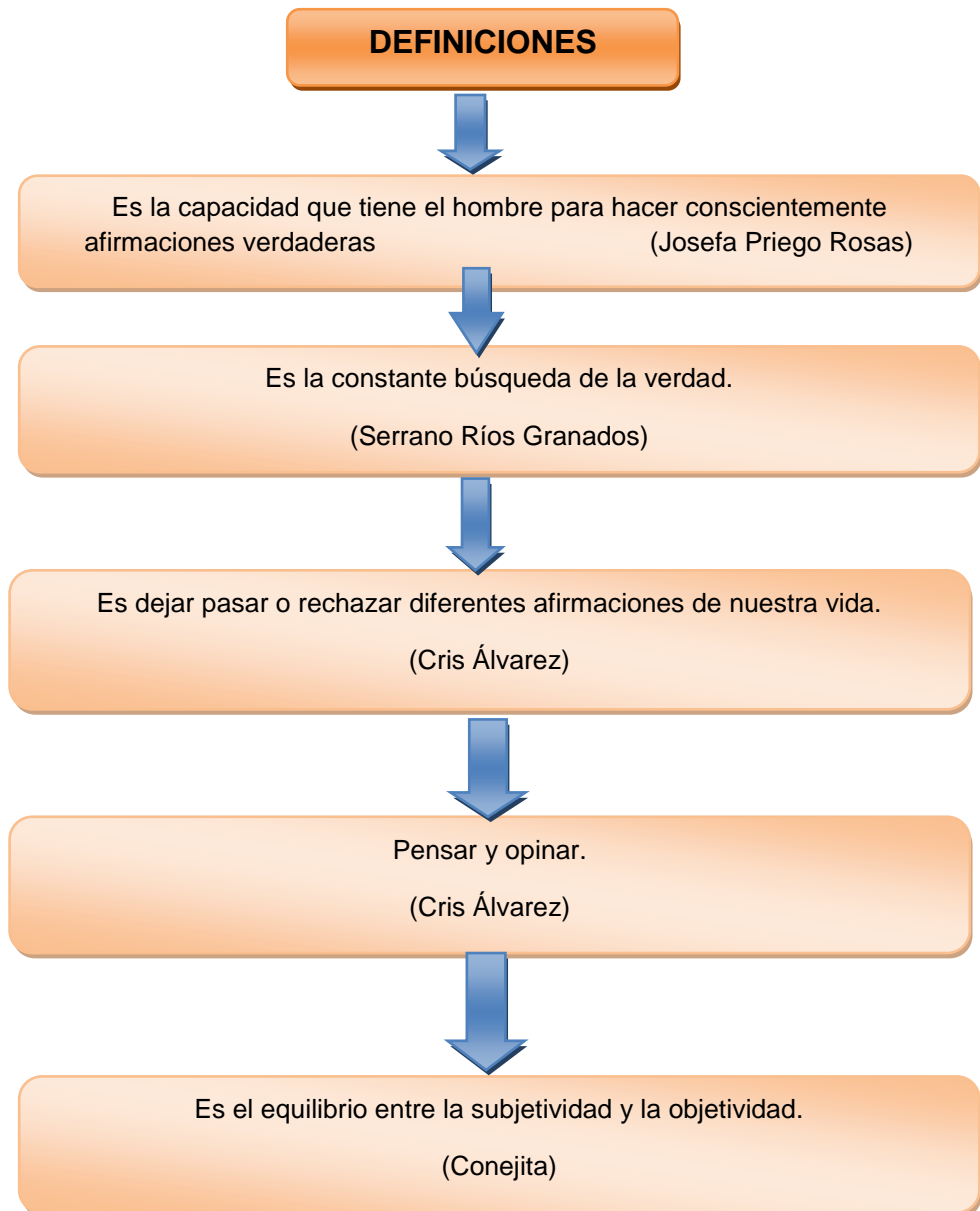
DEFINICIONES

Es la capacidad que tiene el hombre para hacer conscientemente afirmaciones verdaderas (Josefa Priego Rosas)

Es la constante búsqueda de la verdad.

(Serrano Ríos Granados)

Es dejar pasar o rechazar diferentes afirmaciones de nuestra vida.

(Cris Álvarez)

Pensar y opinar.

(Cris Álvarez)

Es el equilibrio entre la subjetividad y la objetividad.

(Conejita)